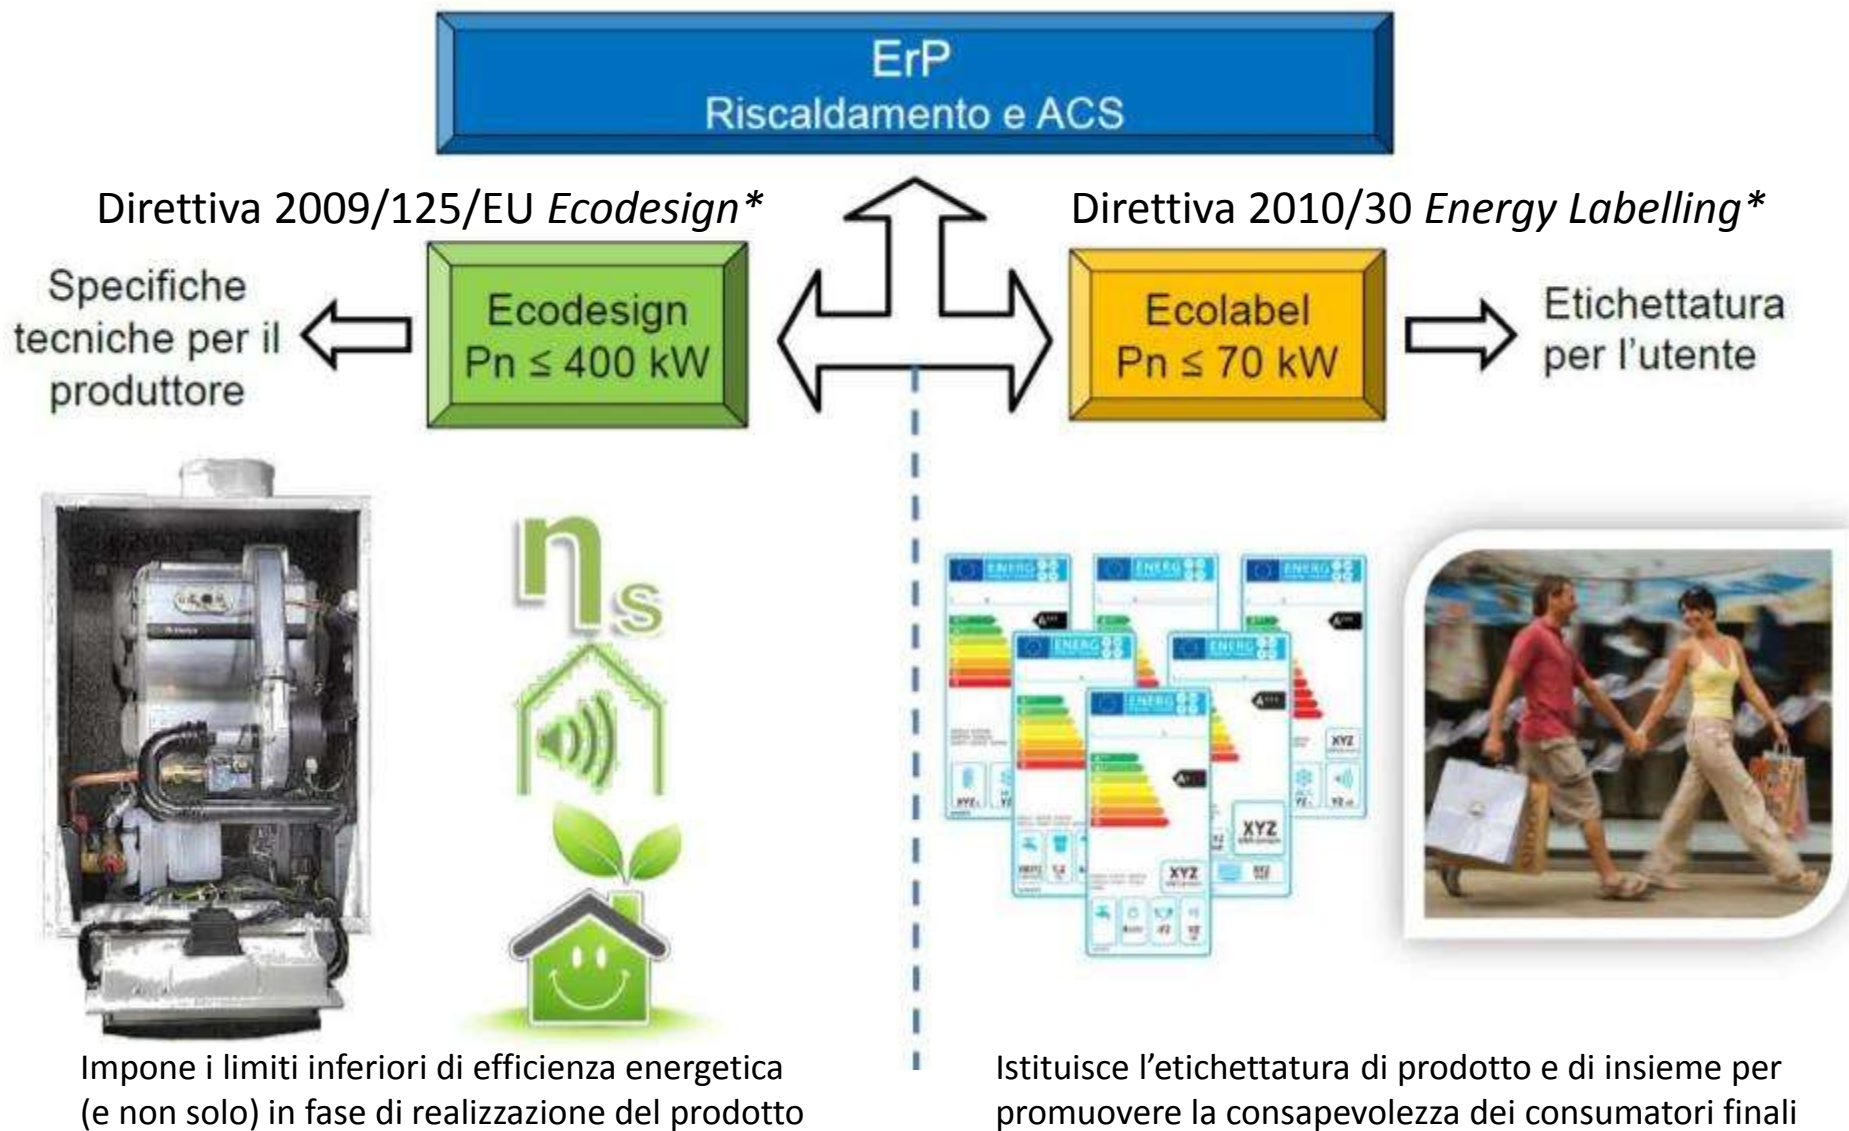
ErP
Riscaldamento e ACS

Direttiva 2009/125/EU *Ecodesign**

Direttiva 2010/30 *Energy Labelling**

Specifiche tecniche per il produttore

Ecodesign
Pn ≤ 400 kW

Ecolabel
Pn ≤ 70 kW

Etichettatura per l'utente

$\eta_s$

Impone i limiti inferiori di efficienza energetica (e non solo) in fase di realizzazione del prodotto

Istituisce l'etichettatura di prodotto e di insieme per promuovere la consapevolezza dei consumatori finali